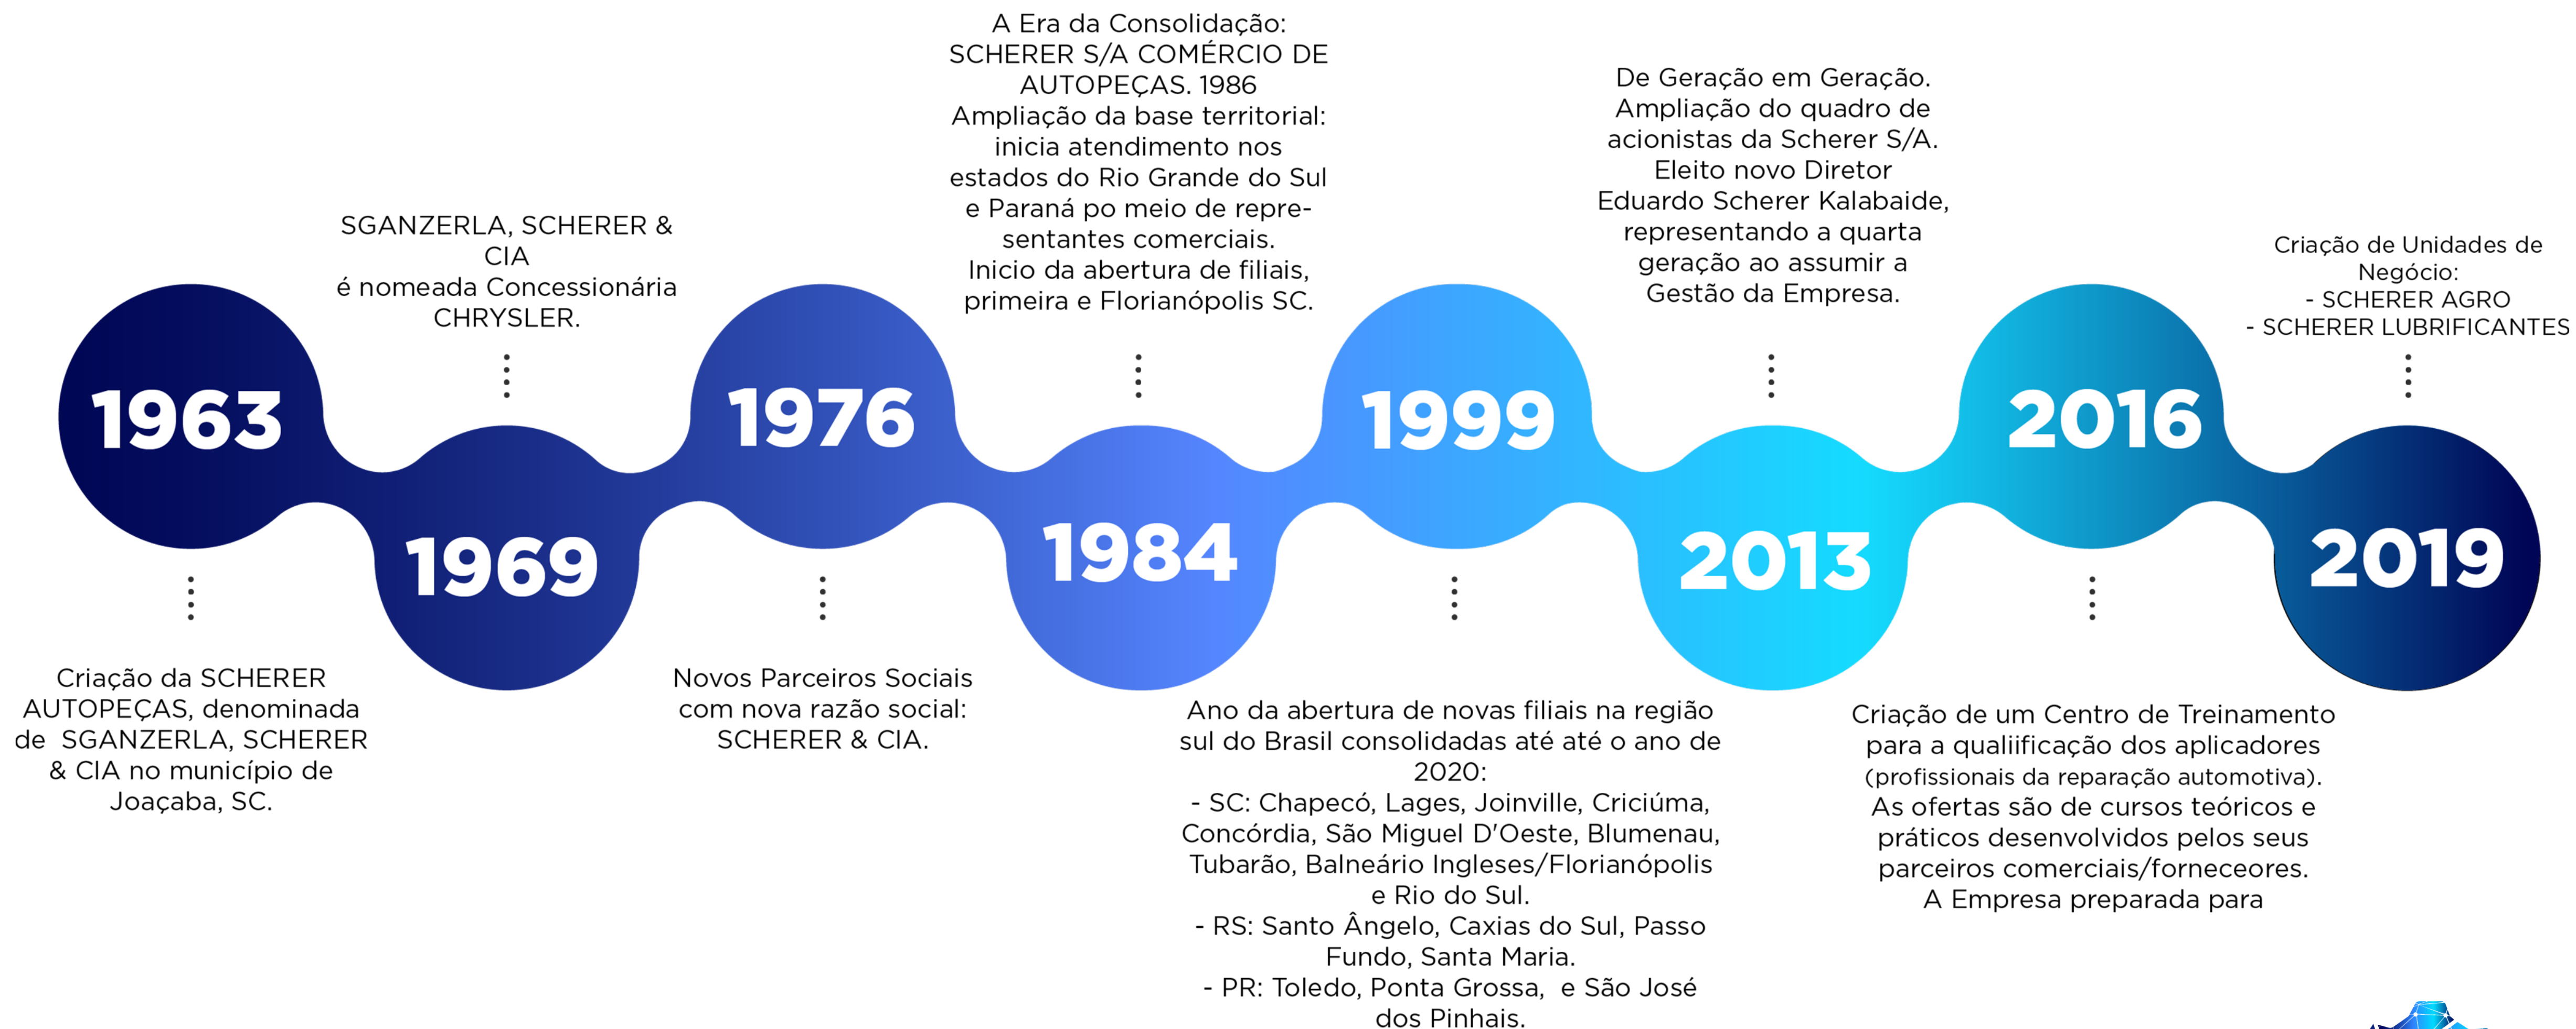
1963

Criação da SCHERER AUTOPEÇAS, denominada de SGANZERLA, SCHERER & CIA no município de Joaçaba, SC.

SGANZERLA, SCHERER & CIA
é nomeada Concessionária CHRYSLER.

1969

1976

Novos Parceiros Sociais com nova razão social: SCHERER & CIA.

A Era da Consolidação: SCHERER S/A COMÉRCIO DE AUTOPEÇAS. 1986
Ampliação da base territorial: inicia atendimento nos estados do Rio Grande do Sul e Paraná po meio de representantes comerciais.
Inicio da abertura de filiais, primeira e Florianópolis SC.

1984

1999

Ano da abertura de novas filiais na região sul do Brasil consolidadas até até o ano de 2020:
- SC: Chapecó, Lages, Joinville, Criciúma, Concórdia, São Miguel D'Oeste, Blumenau, Tubarão, Balneário Ingleses/Florianópolis e Rio do Sul.
- RS: Santo Ângelo, Caxias do Sul, Passo Fundo, Santa Maria.
- PR: Toledo, Ponta Grossa, e São José dos Pinhais.

De Geração em Geração.
Ampliação do quadro de acionistas da Scherer S/A.
Eleito novo Diretor Eduardo Scherer Kalabaide, representando a quarta geração ao assumir a Gestão da Empresa.

2013

2016

Criação de um Centro de Treinamento para a qualiificação dos aplicadores (profissionais da reparação automotiva).
As ofertas são de cursos teóricos e práticos desenvolvidos pelos seus parceiros comerciais/forneceores.
A Empresa preparada para

Criação de Unidades de Negócio:
- SCHERER AGRO
- SCHERER LUBRIFICANTES

2019